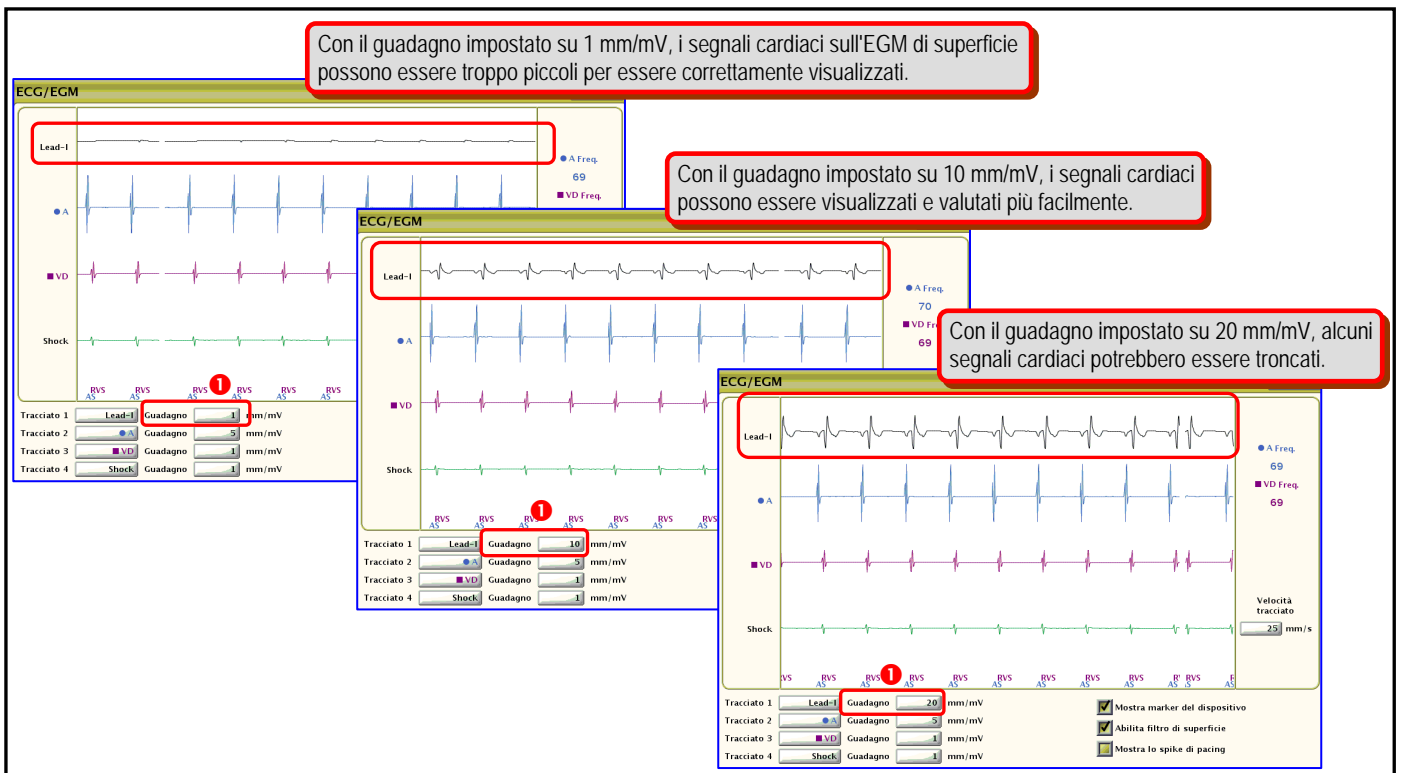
Con il guadagno impostato su 1 mm/mV, i segnali cardiaci sull'EGM di superficie possono essere troppo piccoli per essere correttamente visualizzati.

ECG/EGM

Lead-I

● A Freq.
69
■ VD Freq.

● A

■ VD

Shock

RVS AS RVS AS RVS AS RVS AS RVS AS RVS AS

1

Tracciato 1 Lead-I Guadagno 1 mm/mV
Tracciato 2 ● A Guadagno 5 mm/mV
Tracciato 3 ■ VD Guadagno 1 mm/mV
Tracciato 4 Shock Guadagno 1 mm/mV

Con il guadagno impostato su 10 mm/mV, i segnali cardiaci possono essere visualizzati e valutati più facilmente.

ECG/EGM

Lead-I

● A Freq.
70
■ VD Freq.
69

● A

■ VD

Shock

RVS AS RVS AS RVS AS RVS AS RVS AS RVS AS RVS AS

1

Tracciato 1 Lead-I Guadagno 10 mm/mV
Tracciato 2 ● A Guadagno 5 mm/mV
Tracciato 3 ■ VD Guadagno 1 mm/mV
Tracciato 4 Shock Guadagno 1 mm/mV

Con il guadagno impostato su 20 mm/mV, alcuni segnali cardiaci potrebbero essere troncati.

ECG/EGM

Lead-I

● A Freq.
69
■ VD Freq.
69

● A

■ VD

Shock

Velocità tracciato
25 mm/s

VS RVS AS RVS AS RVS AS RVS AS RVS AS RVS AS RVS AS RVS AS RVS AS R' S R E

1

Tracciato 1 Lead-I Guadagno 20 mm/mV
Tracciato 2 ● A Guadagno 5 mm/mV
Tracciato 3 ■ VD Guadagno 1 mm/mV
Tracciato 4 Shock Guadagno 1 mm/mV

Mostra marker del dispositivo
Abilita filtro di superficie
Mostra lo spike di pacing